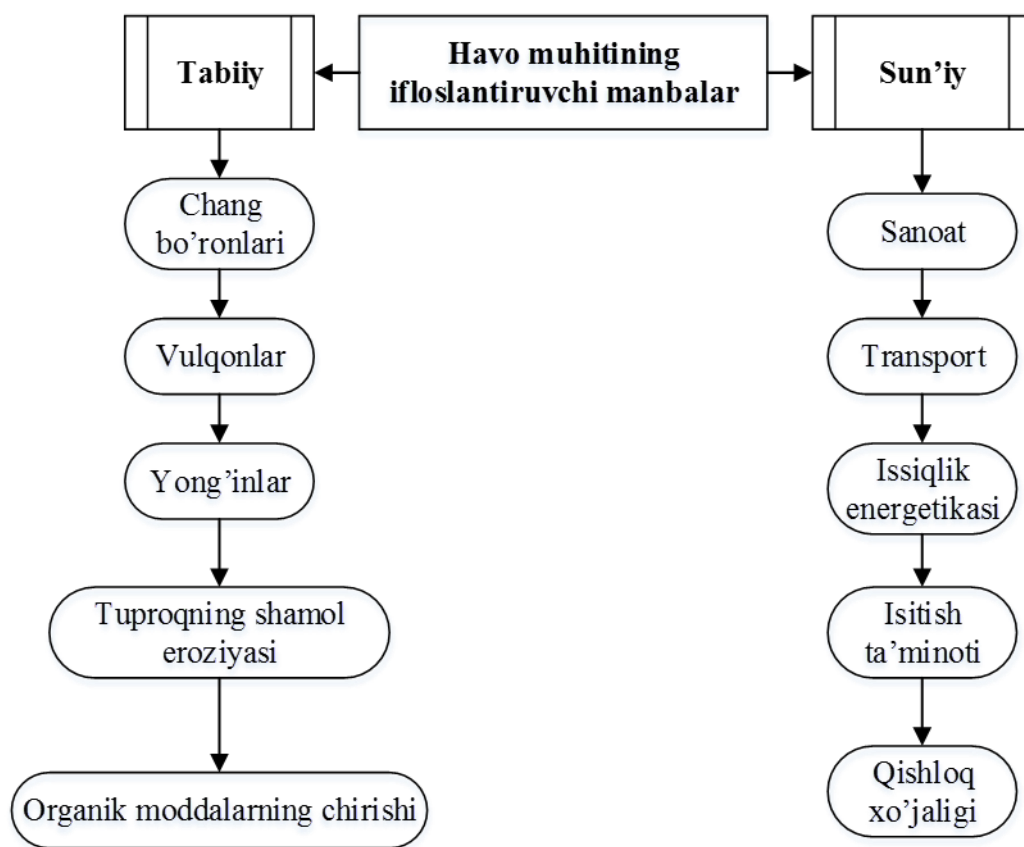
Havo muhitining ifloslantiruvchi manbalar

Tabiiy

Sun’iy

Chang bo’ronlari

Vulqonlar

Yong’inlar

Tuproqning shamol eroziyasi

Organik moddalarning chirishi

Sanoat

Transport

Issiqlik energetikasi

Isitish ta’minoti

Qishloq xo’jaligi